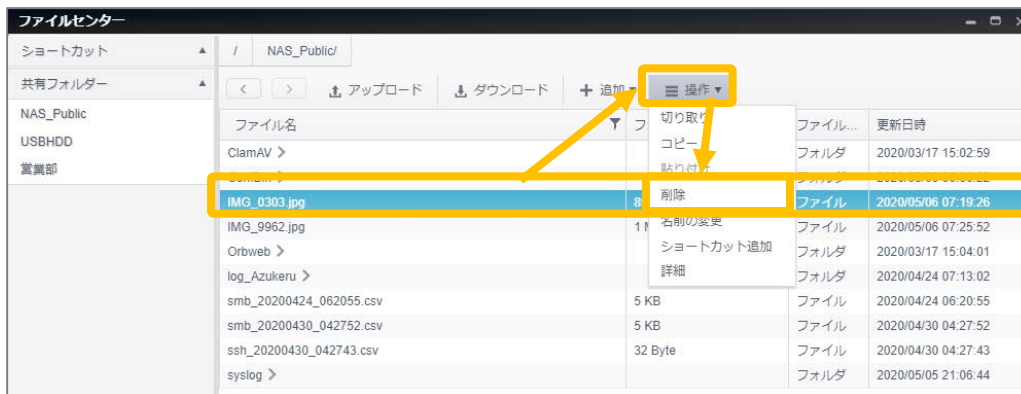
ファイルセンター

ショートカット ▲
共有フォルダー ▲
NAS_Public
USBHDD
営業部

/ NAS_Public/

< > アップロード ダウンロード + 追加 ▾ ≡ 操作 ▾

切り取り
コピー
貼り付け
削除
名前の変更
ショートカット追加
詳細

| ファイル名 | フ | ファイル... | 更新日時 |
|---|---|---|---|
| ClamAV > | | フォルダ | 2020/03/17 15:02:59 |
| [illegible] | | フォルダ | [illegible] |
| IMG_0303.jpg | 8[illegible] | ファイル | 2020/05/06 07:19:26 |
| IMG_9962.jpg | 1 M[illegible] | ファイル | 2020/05/06 07:25:52 |
| Orbweb > | | フォルダ | 2020/03/17 15:04:01 |
| log_Azukeru > | | フォルダ | 2020/04/24 07:13:02 |
| smb_20200424_062055.csv | 5 KB | ファイル | 2020/04/24 06:20:55 |
| smb_20200430_042752.csv | 5 KB | ファイル | 2020/04/30 04:27:52 |
| ssh_20200430_042743.csv | 32 Byte | ファイル | 2020/04/30 04:27:43 |
| syslog > | | フォルダ | 2020/05/05 21:06:44 |